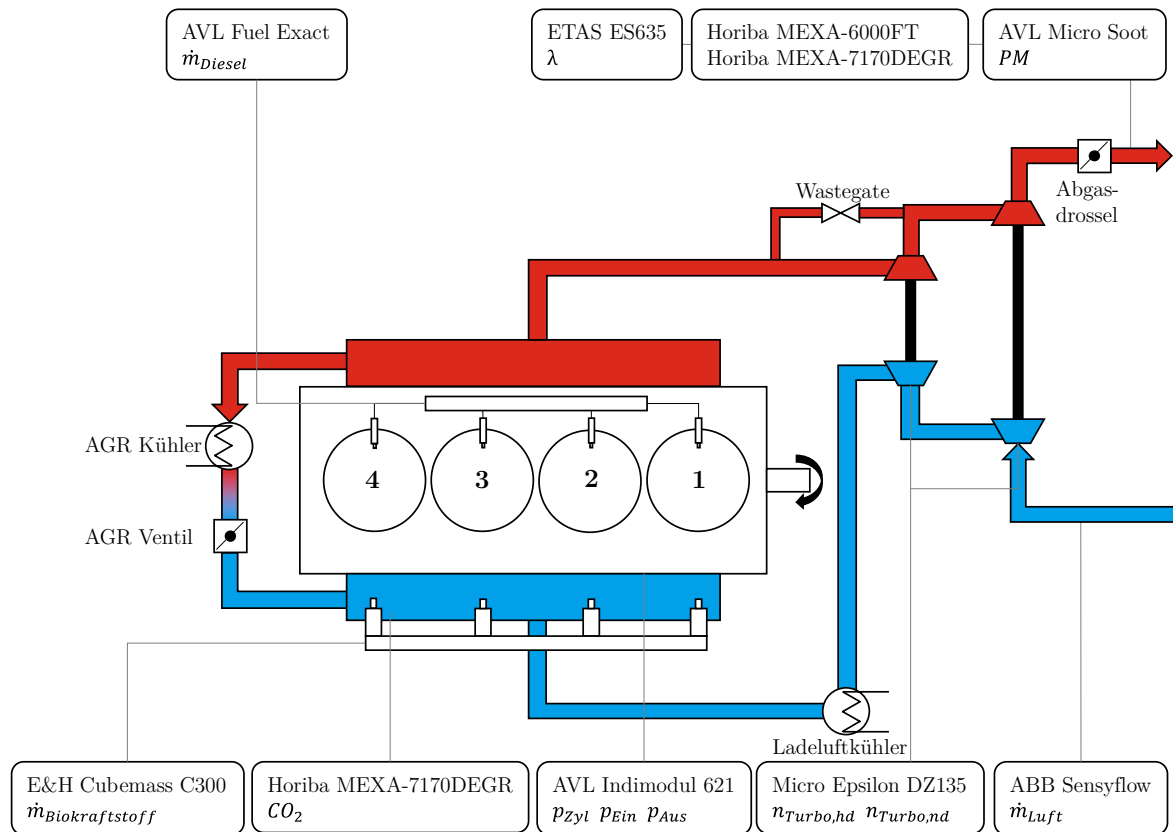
AVL Fuel Exact
$\dot{m}_{Diesel}$

ETAS ES635
$\lambda$

Horiba MEXA-6000FT
Horiba MEXA-7170DEGR

AVL Micro Soot
$PM$

Wastegate

Abgas-drossel

AGR Kühler

AGR Ventil

4

3

2

1

Ladeluftkühler

E&H Cubemass C300
$\dot{m}_{Biokraftstoff}$

Horiba MEXA-7170DEGR
$CO_2$

AVL Indimodul 621
$p_{Zyl}$ $p_{Ein}$ $p_{Aus}$

Micro Epsilon DZ135
$n_{Turbo,hd}$ $n_{Turbo,nd}$

ABB Sensyflow
$\dot{m}_{Luft}$